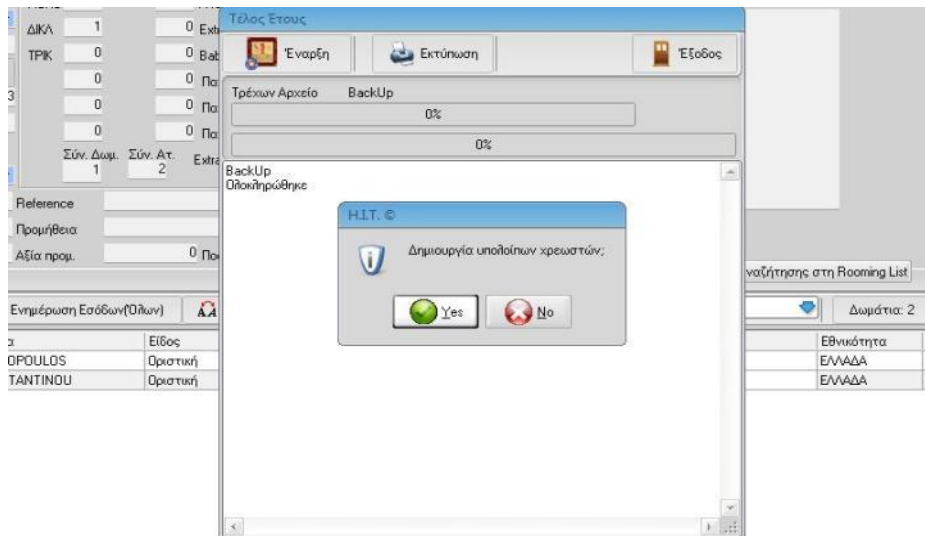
ΔΙΚΛ 1 0 Ext
ΤΡΙΚ 0 0 Bab
0 0 Πα
3
0 0 Πα
0 0 Πα
Σύν. Δωμ. 1 Σύν. Ατ. 2 Extra
Reference
Προμήθεια
Αξία προμ. 0 Πο
Ενημέρωση Εσόδων(Όλων)
α
OPOULOS
TANTINOU
Είδος
Οριστική
Οριστική

Τέλος Ετους
Έναρξη
Εκτύπωση
Έξοδος
Τρέχων Αρχείο BackUp
0%
0%
BackUp
Ολοκληρώθηκε

H.I.T. ©
Δημιουργία υπολοίπων χρεωστών;
Yes
No

αναζήτησης στη Rooming List
Δωμάτια: 2
Εθνικότητα
ΕΛΛΑΔΑ
ΕΛΛΑΔΑ